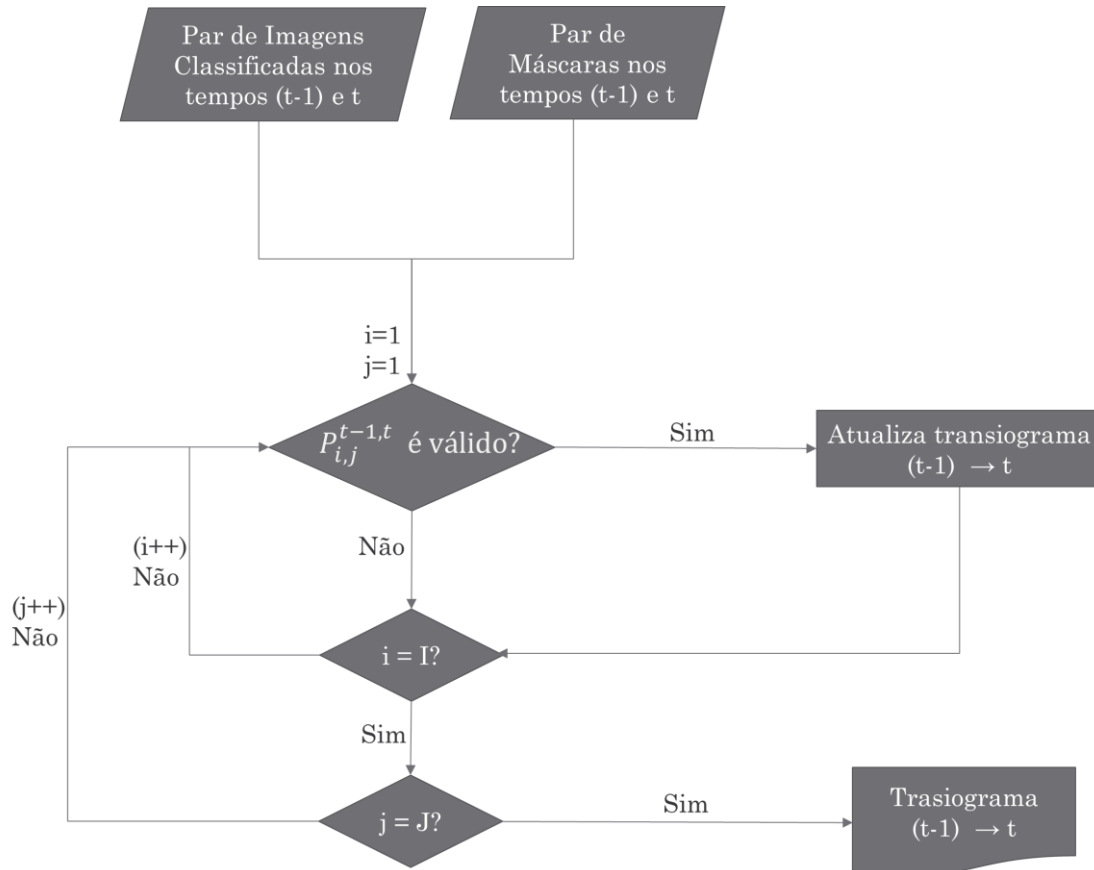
Par de Imagens Classificadas nos tempos (t-1) e t

Par de Máscaras nos tempos (t-1) e t

i=1
j=1

$P_{i,j}^{t-1,t}$ é válido?

Sim

Atualiza transiograma (t-1) $\rightarrow$ t

Não

(i++)
Não

(j++)
Não

i = I?

Sim

j = J?

Sim

Trasiograma (t-1) $\rightarrow$ t